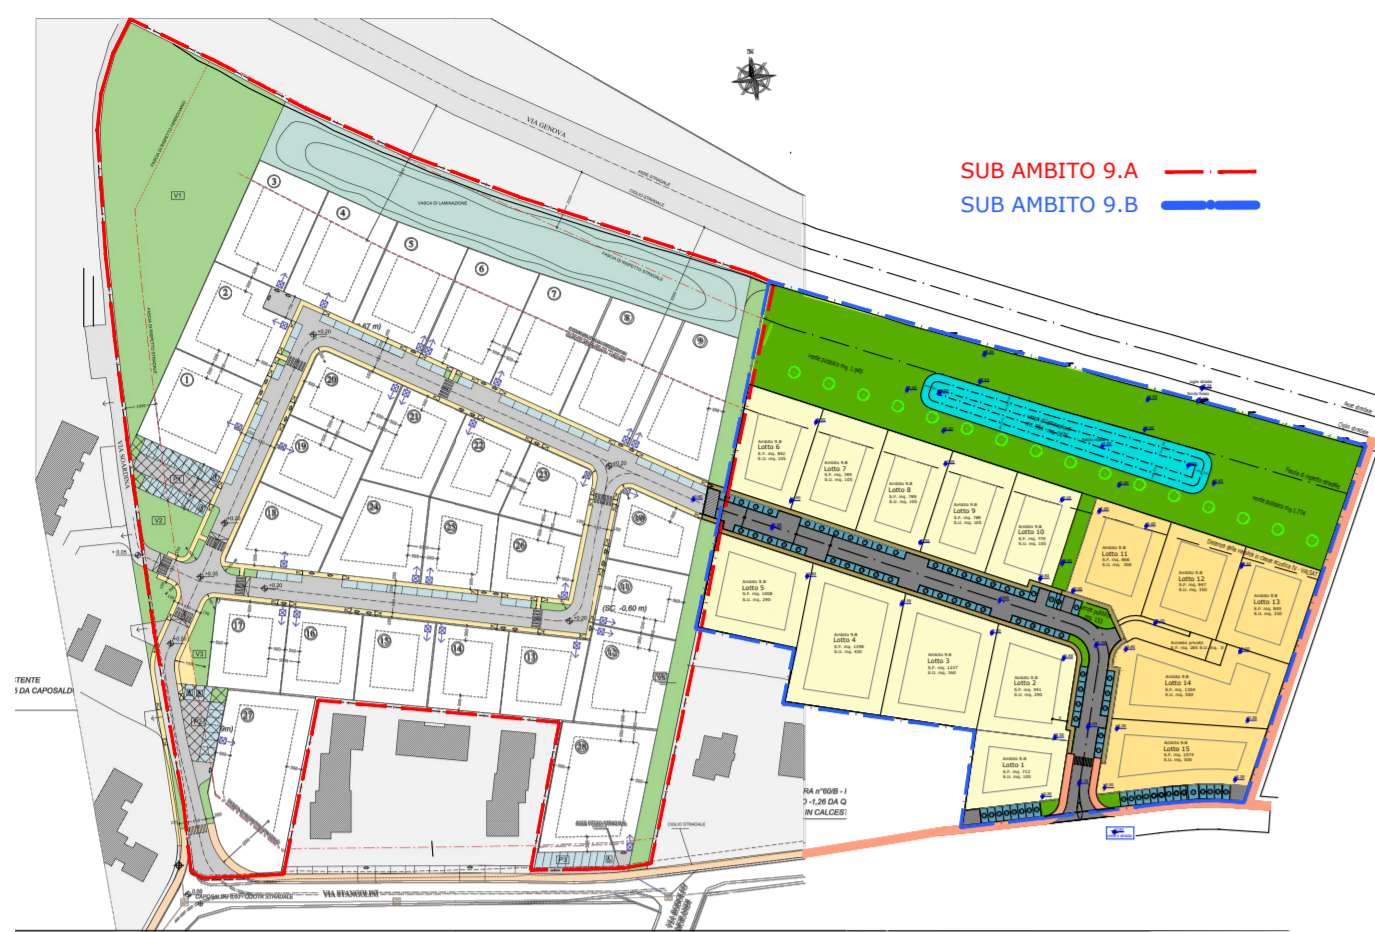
SUB AMBITO 9.A
SUB AMBITO 9.B

VIA GENOVA
VASCA DI LAMINAZIONE
VIA SIARIGIA
VIA STANGHINI
V1
V2
V3
P1
P2
P3

1
2
3
4
5
6
7
8
9
10
11
12
13
14
15
16
17
18
19
20
21
22
23
24
25
26
27
28

(SC -0,60 m)

Lotto 1
Lotto 2
Lotto 3
Lotto 4
Lotto 5
Lotto 6
Lotto 7
Lotto 8
Lotto 9
Lotto 10
Lotto 11
Lotto 12
Lotto 13
Lotto 14
Lotto 15

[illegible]TENTE
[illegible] DA CAPOSALD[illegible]
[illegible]RA n°60/B - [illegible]
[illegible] -1,26 DA Q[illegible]
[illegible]N CALCEST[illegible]
CIGLIO STRADALE